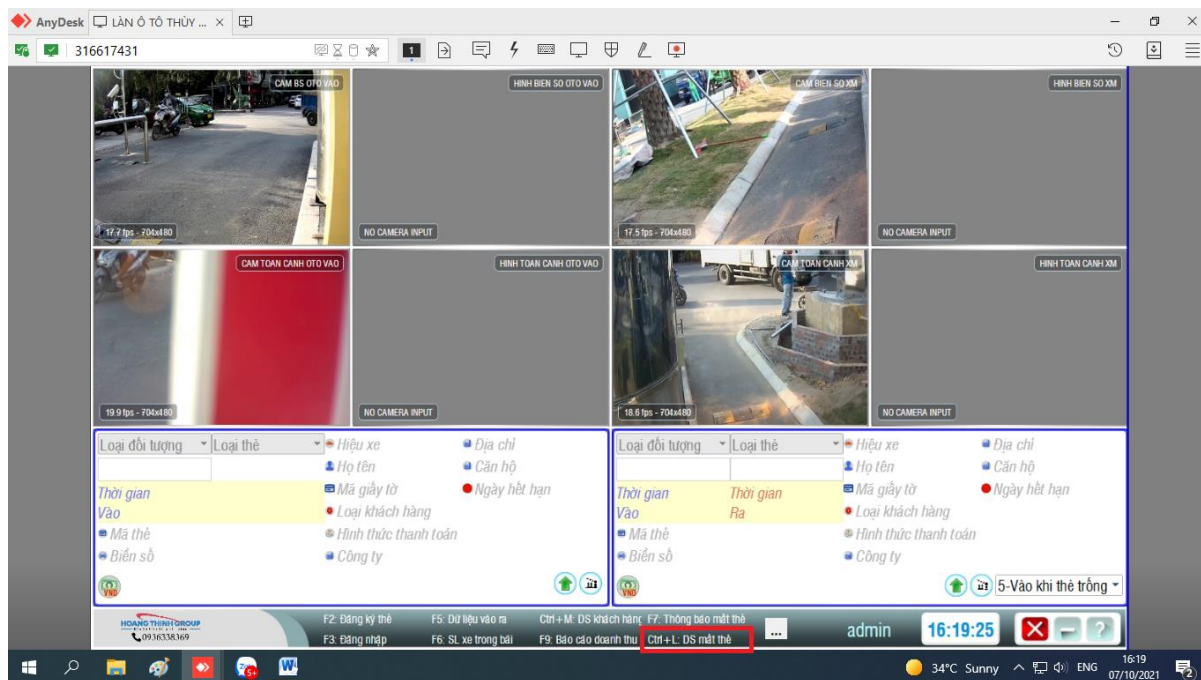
AnyDesk LÀN Ô TÔ THỦY ... ×

316617431

CAM BS OTO VAO
HINH BIEN SO OTO VAO
CAM BIEN SO XM
HINH BIEN SO XM

17.7 fps - 704x480
NO CAMERA INPUT
17.5 fps - 704x480
NO CAMERA INPUT

CAM TOAN CANH OTO VAO
HINH TOAN CANH OTO VAO
CAM TOAN CANH XM
HINH TOAN CANH XM

19.9 fps - 704x480
NO CAMERA INPUT
18.6 fps - 704x480
NO CAMERA INPUT

Loại đối tượng
Loại thẻ
Hiệu xe
Địa chỉ
Họ tên
Căn hộ
Thời gian Vào
Mã giấy tờ
Ngày hết hạn
Loại khách hàng
Mã thẻ
Hình thức thanh toán
Biển số
Công ty

Loại đối tượng
Loại thẻ
Hiệu xe
Địa chỉ
Họ tên
Căn hộ
Thời gian Vào
Thời gian Ra
Mã giấy tờ
Ngày hết hạn
Loại khách hàng
Mã thẻ
Hình thức thanh toán
Biển số
Công ty
5-Vào khi thẻ trống

HOANG THINH GROUP
0936338369
F2: Đăng ký thẻ
F3: Đăng nhập
F5: Dữ liệu vào ra
F6: SL xe trong bãi
Ctrl+M: DS khách hàng
F9: Báo cáo doanh thu
F7: Thông báo mất thẻ
Ctrl+L: DS mất thẻ
...
admin
16:19:25

34°C Sunny ENG 16:19 07/10/2021